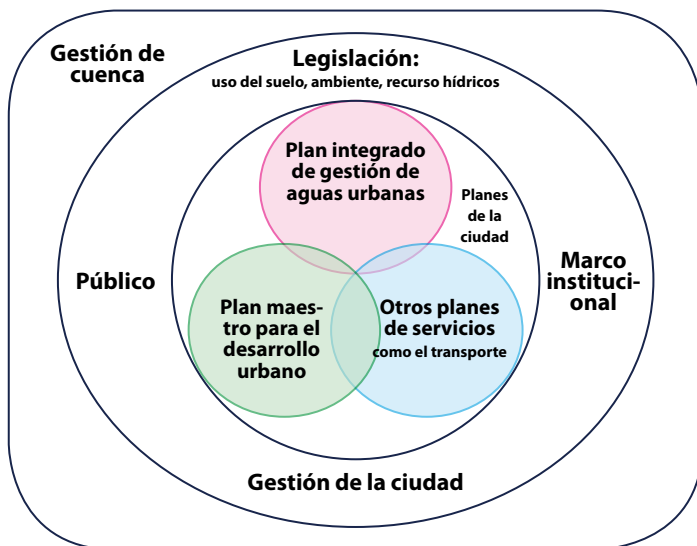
Gestión de cuenca

Legislación:
uso del suelo, ambiente, recurso hídricos

Plan integrado de gestión de aguas urbanas

Planes de la ciudad

Público

Marco institucional

Plan maestro para el desarrollo urbano

Otros planes de servicios
como el transporte

Gestión de la ciudad